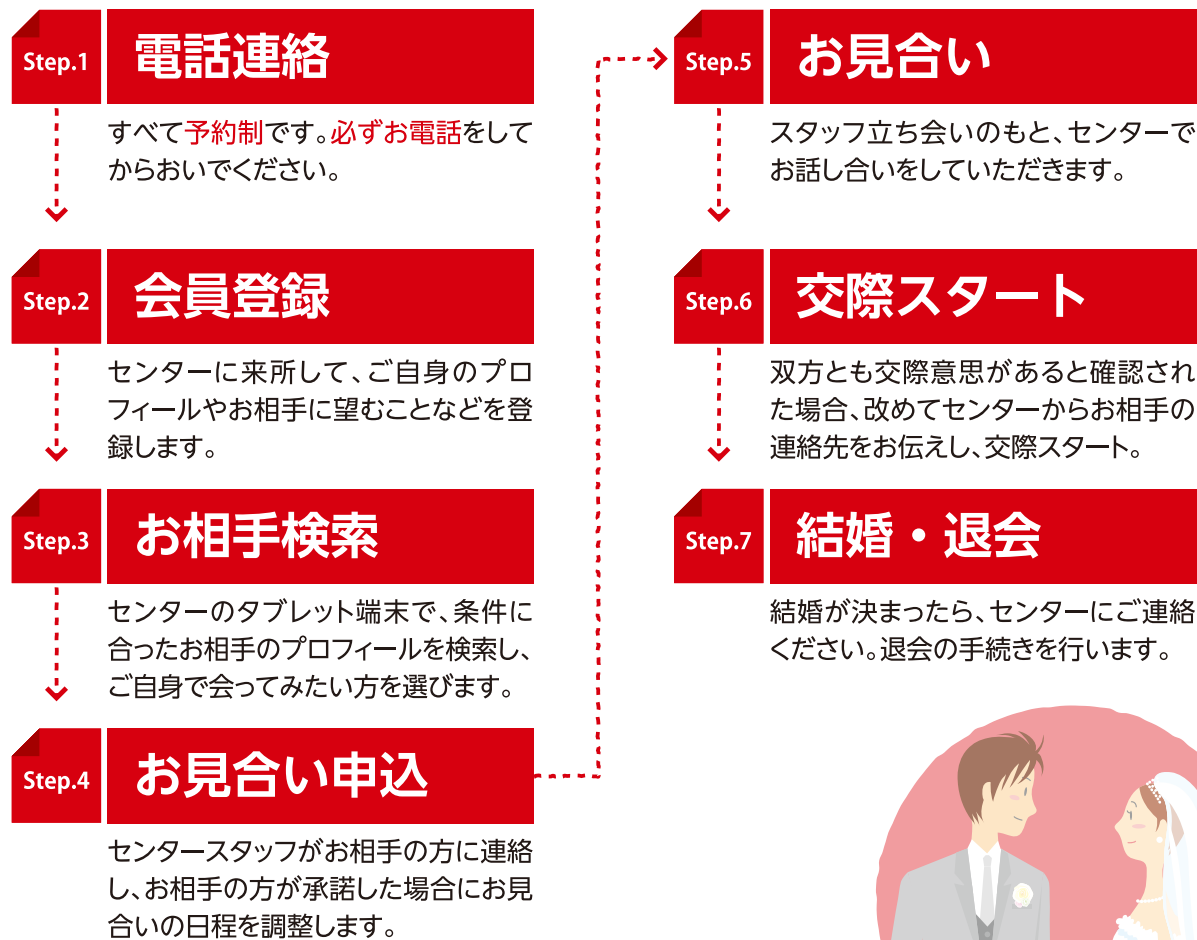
Step.1
電話連絡

すべて予約制です。必ずお電話をしてからおいでください。

Step.2
会員登録

センターに来所して、ご自身のプロフィールやお相手に望むことなどを登録します。

Step.3
お相手検索

センターのタブレット端末で、条件に合ったお相手のプロフィールを検索し、ご自身で会ってみたい方を選びます。

Step.4
お見合い申込

センタースタッフがお相手の方に連絡し、お相手の方が承諾した場合にお見合いの日程を調整します。

Step.5
お見合い

スタッフ立ち会いのもと、センターでお話し合いをしていただきます。

Step.6
交際スタート

双方とも交際意思があると確認された場合、改めてセンターからお相手の連絡先をお伝えし、交際スタート。

Step.7
結婚・退会

結婚が決まったら、センターにご連絡ください。退会の手続きを行います。